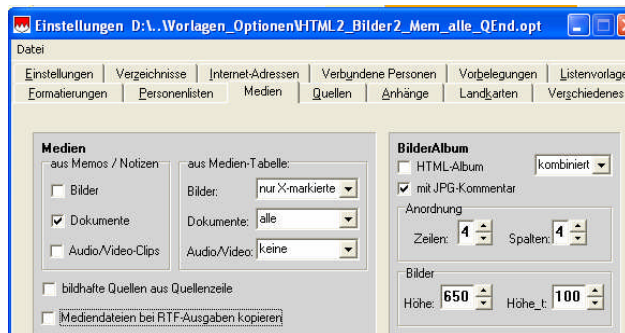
Einstellungen D:\..\Vorlagen_Optionen\HTML2_Bilder2_Mem_alle_QEnd.opt

Datei

Einstellungen | Verzeichnisse | Internet-Adressen | Verbundene Personen | Vorbelegungen | Listenvorlage
Formatierungen | Personenlisten | Medien | Quellen | Anhänge | Landkarten | Verschiedenes

Medien
aus Memos / Notizen
Bilder
Dokumente
Audio/Video-Clips

aus Medien-Tabelle:
Bilder: nur X-markierte
Dokumente: alle
Audio/Video: keine

bildhafte Quellen aus Quellenzeile
Mediendateien bei RTF-Ausgaben kopieren

BilderAlbum
HTML-Album
kombiniert
mit JPG-Kommentar
Anordnung
Zeilen: 4
Spalten: 4
Bilder
Höhe: 650
Höhe_t: 100